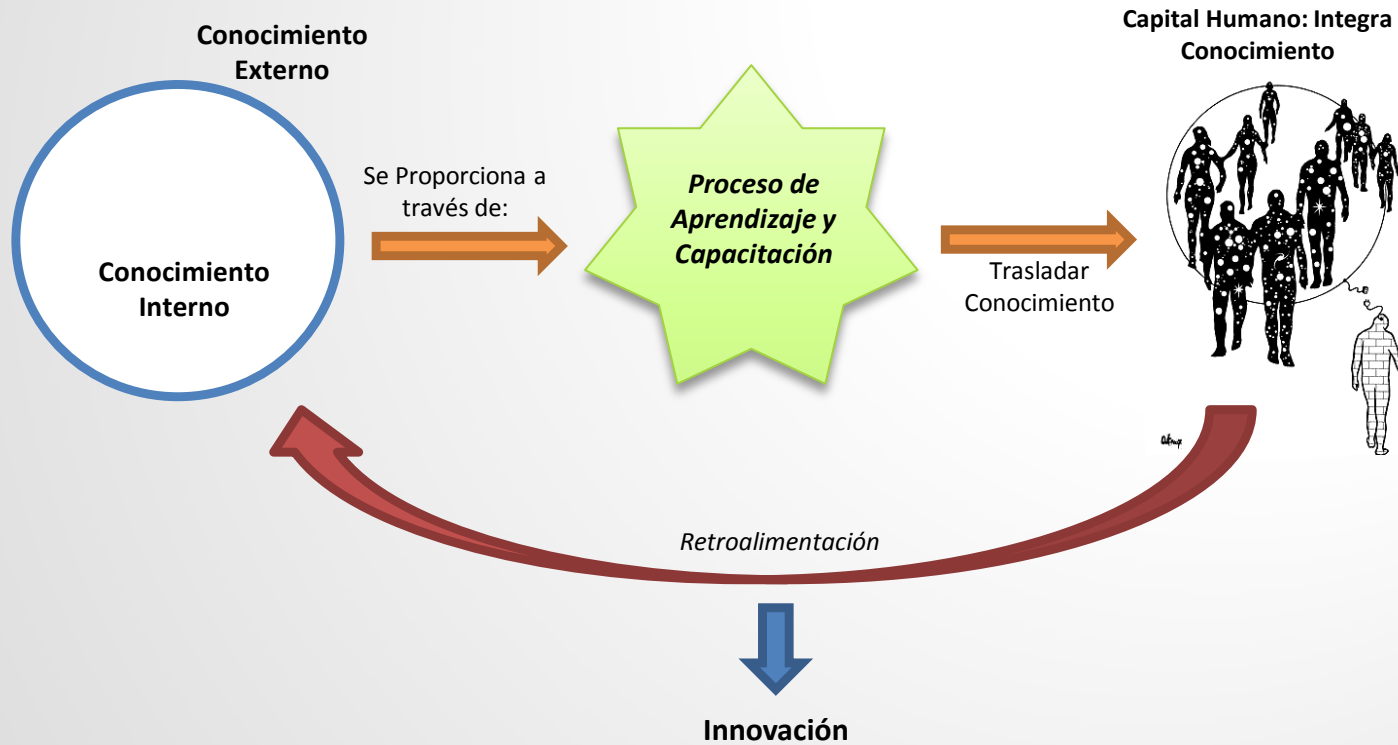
Conocimiento Externo

Conocimiento Interno

Se Proporciona a través de:

Proceso de Aprendizaje y Capacitación

Trasladar Conocimiento

Capital Humano: Integra Conocimiento

Retroalimentación

Innovación